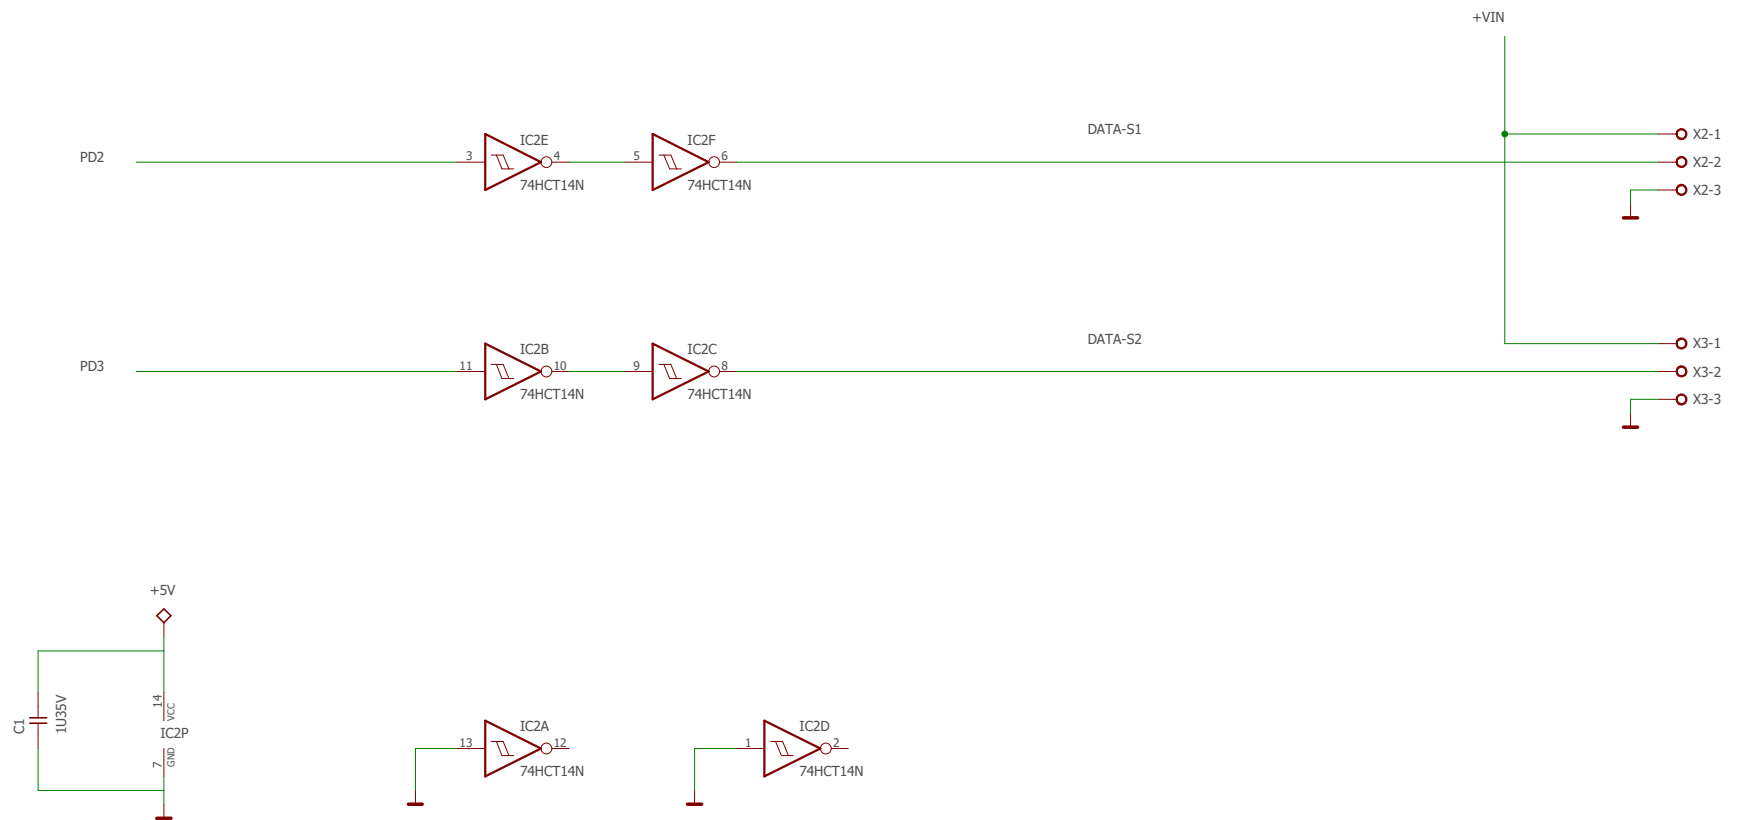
+VIN

DATA-S1

PD2

3 IC2E 4
74HCT14N

5 IC2F 6
74HCT14N

X2-1
X2-2
X2-3

DATA-S2

PD3

11 IC2B 10
74HCT14N

9 IC2C 8
74HCT14N

X3-1
X3-2
X3-3

+5V

C1
1U35V

14
VCC
IC2P
7
GND

13 IC2A 12
74HCT14N

1 IC2D 2
74HCT14N